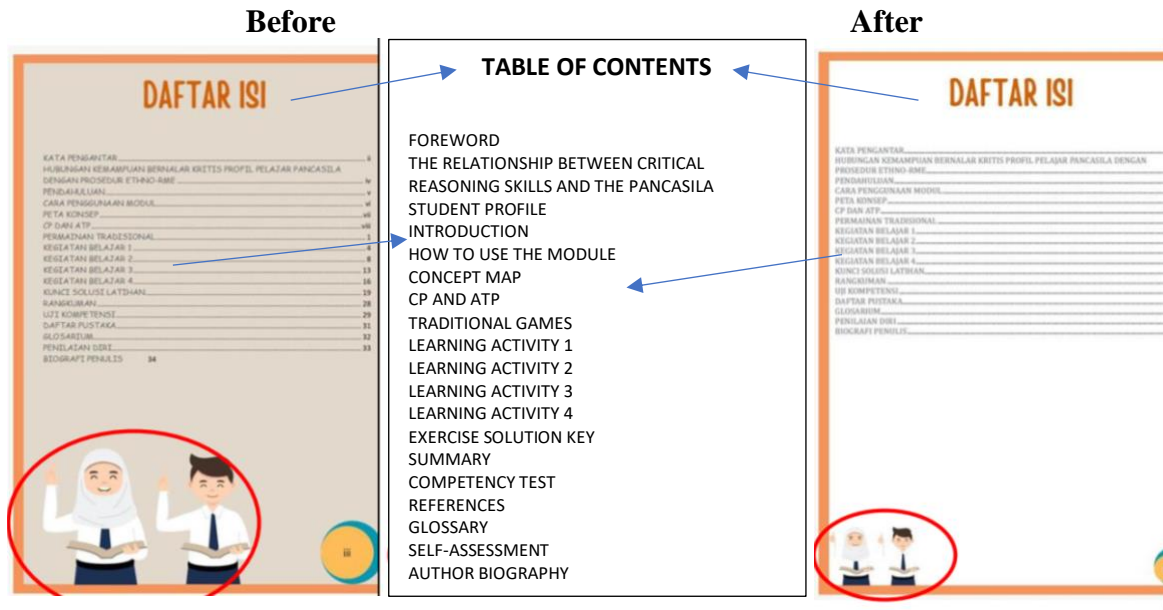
Before

DAFTAR ISI

KATA PENGANTAR ii
HUBUNGAN KEMAMPUAN BERNALAR KRITIS PROFIL PELAJAR PANCASILA DENGAN PROSEDUR ETHNO-RME iv
PENDAHULUAN v
CARA PENGGUNAAN MODUL vi
PETA KONSEP vii
CP DAN ATP viii
PERMAINAN TRADISIONAL 1
KEGIATAN BELAJAR 1 4
KEGIATAN BELAJAR 2 8
KEGIATAN BELAJAR 3 13
KEGIATAN BELAJAR 4 16
KUNCI SOLUSI LATIHAN 19
RANGKUMAN 28
UJI KOMPETENSI 29
DAFTAR PUSTAKA 31
GLOSARIUM 32
PENILAIAN DIRI 33
BIOGRAFI PENULIS 34

iii

TABLE OF CONTENTS

FOREWORD
THE RELATIONSHIP BETWEEN CRITICAL REASONING SKILLS AND THE PANCASILA STUDENT PROFILE
INTRODUCTION
HOW TO USE THE MODULE
CONCEPT MAP
CP AND ATP
TRADITIONAL GAMES
LEARNING ACTIVITY 1
LEARNING ACTIVITY 2
LEARNING ACTIVITY 3
LEARNING ACTIVITY 4
EXERCISE SOLUTION KEY
SUMMARY
COMPETENCY TEST
REFERENCES
GLOSSARY
SELF-ASSESSMENT
AUTHOR BIOGRAPHY

After

DAFTAR ISI

KATA PENGANTAR
HUBUNGAN KEMAMPUAN BERNALAR KRITIS PROFIL PELAJAR PANCASILA DENGAN PROSEDUR ETHNO-RME
PENDAHULUAN
CARA PENGGUNAAN MODUL
PETA KONSEP
CP DAN ATP
PERMAINAN TRADISIONAL
KEGIATAN BELAJAR 1
KEGIATAN BELAJAR 2
KEGIATAN BELAJAR 3
KEGIATAN BELAJAR 4
KUNCI SOLUSI LATIHAN
RANGKUMAN
UJI KOMPETENSI
DAFTAR PUSTAKA
GLOSARIUM
PENILAIAN DIRI
BIOGRAFI PENULIS